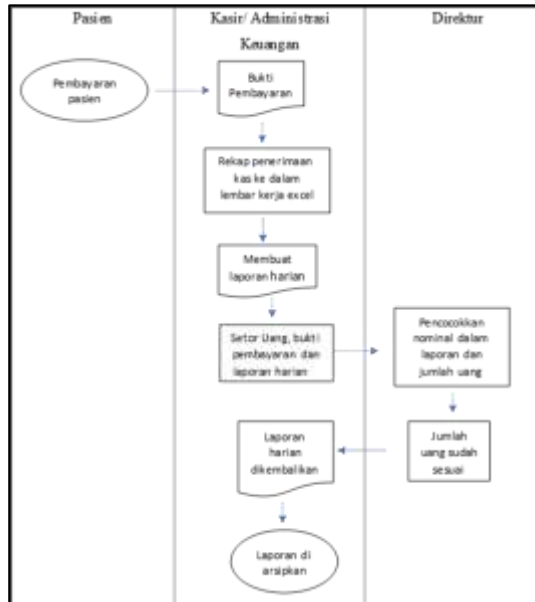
Pasien

Kasir/ Administrasi Keuangan

Direktur

Pembayaran pasien

Bukti Pembayaran

Rekap penerimaan kas ke dalam lembar kerja excel

Membuat laporan harian

Setor Uang, bukti pembayaran dan laporan harian

Pencocokkan nominal dalam laporan dan jumlah uang

Jumlah uang sudah sesuai

Laporan harian dikembalikan

Laporan di arsipkan